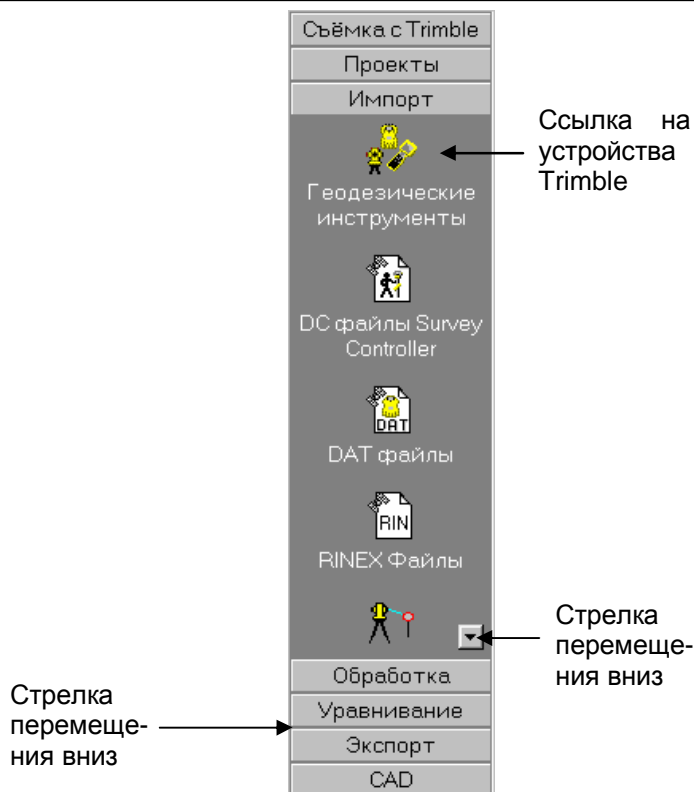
Съёмка с Trimble

Проекты

Импорт

Геодезические инструменты

Ссылка на устройства Trimble

DC файлы Survey Controller

DAT

DAT файлы

RIN

RINEX Файлы

Стрелка перемещения вниз

Обработка

Стрелка перемещения вниз

Уравнивание

Экспорт

CAD